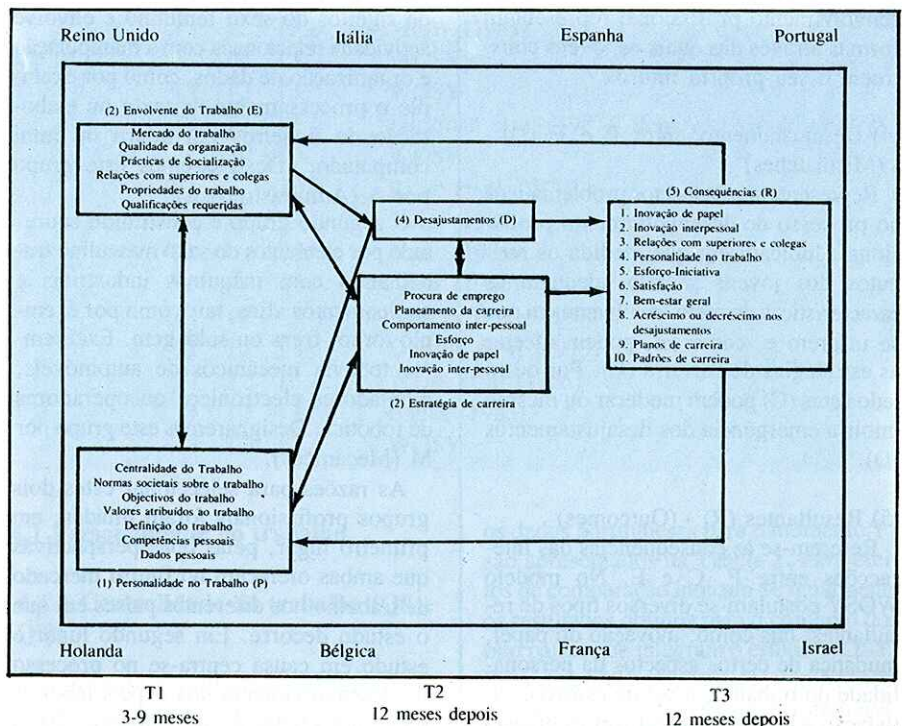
Reino Unido

Itália

Espanha

Portugal

(2) Envolvente do Trabalho (E)

Mercado do trabalho
Qualidade da organização
Prácticas de Socialização
Relações com superiores e colegas
Propriedades do trabalho
Qualificações requeridas

(4) Desajustamentos (D)

(5) Consequências (R)

1. Inovação de papel
2. Inovação interpessoal
3. Relações com superiores e colegas
4. Personalidade no trabalho
5. Esforço-Iniciativa
6. Satisfação
7. Bem-estar geral
8. Acréscimo ou decréscimo nos desajustamentos
9. Planos de carreira
10. Padrões de carreira

Procura de emprego
Planeamento da carreira
Comportamento inter-pessoal
Esforço
Inovação de papel
Inovação inter-pessoal

(2) Estratégia de carreira

Centralidade do Trabalho
Normas societais sobre o trabalho
Objectivos do trabalho
Valores atribuídos ao trabalho
Definição do trabalho
Competências pessoais
Dados pessoais

(1) Personalidade no Trabalho (P)

Holanda

Bélgica

França

Israel

T1
3-9 meses

T2
12 meses depois

T3
12 meses depois